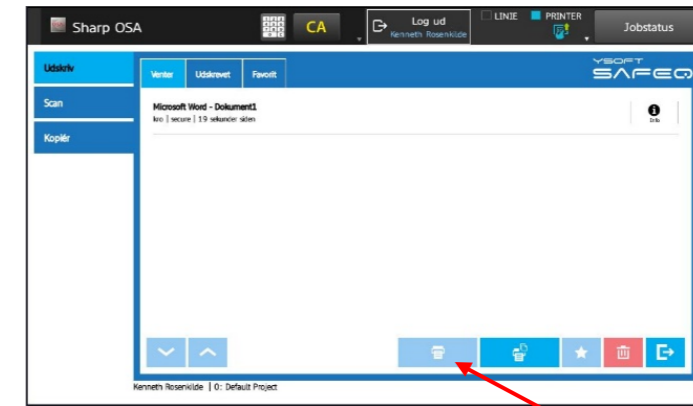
Sharp OSA
CA
Log ud
Kenneth Rosenkilde
LINIE
PRINTER
Jobstatus
Udskriv
Scan
Kopiér
Venter
Udskrevet
Favorit
YSOFT
SAFEQ
Microsoft Word - Dokument1
kro | secure | 19 sekunder siden
Info
Kenneth Rosenkilde | 0: Default Project